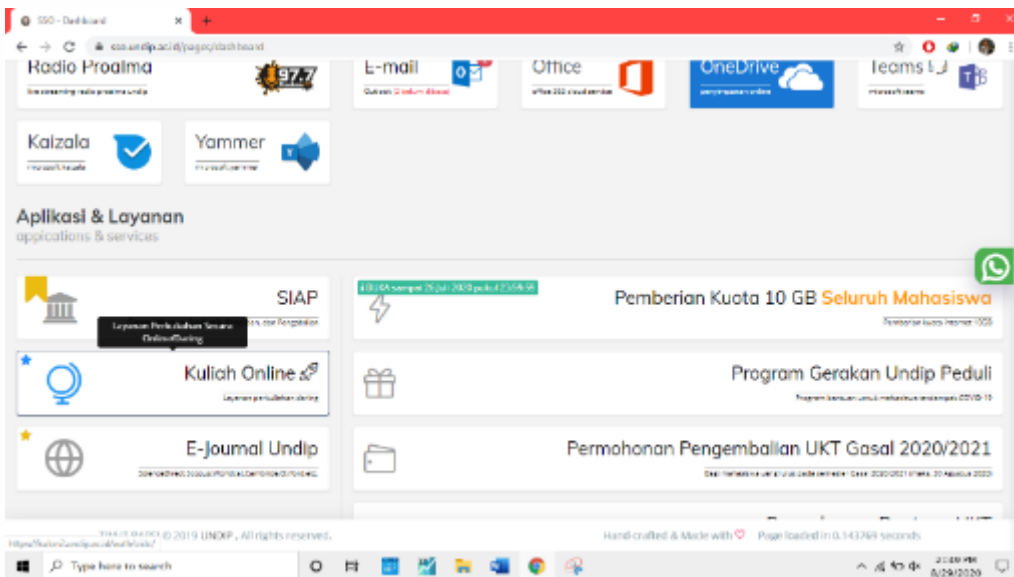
SSO - Dashboard
sso.undip.ac.id/pages/dashboard

Radio Prosima
live streaming radio prosima undip

E-mail
Outlook (2 belum dibaca)

Office
office 365 cloud service

OneDrive
penyimpanan online

Teams
microsoft teams

Kaizala
microsoft kaizala

Yammer
microsoft yammer

Aplikasi & Layanan
applications & services

SIAP
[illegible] dan Pengelolaan

Layanan Perkuliahan Secara Online/Daring

Kuliah Online
Layanan perkuliahan daring

E-Journal Undip
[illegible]

DIBUKA sampai 25 Juli 2020 pukul 23:59:59

Pemberian Kuota 10 GB Seluruh Mahasiswa
Pemberian kuota internet 10GB

Program Gerakan Undip Peduli
Program bantuan untuk mahasiswa terdampak COVID-19

Permohonan Pengembalian UKT Gasal 2020/2021
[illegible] 2020/2021 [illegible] 30 Agustus 2020

© 2019 UNDIP , All rights reserved.
Hand-crafted & Made with ♡ Page loaded in 0.143769 seconds

Type here to search
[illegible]
6/29/2020